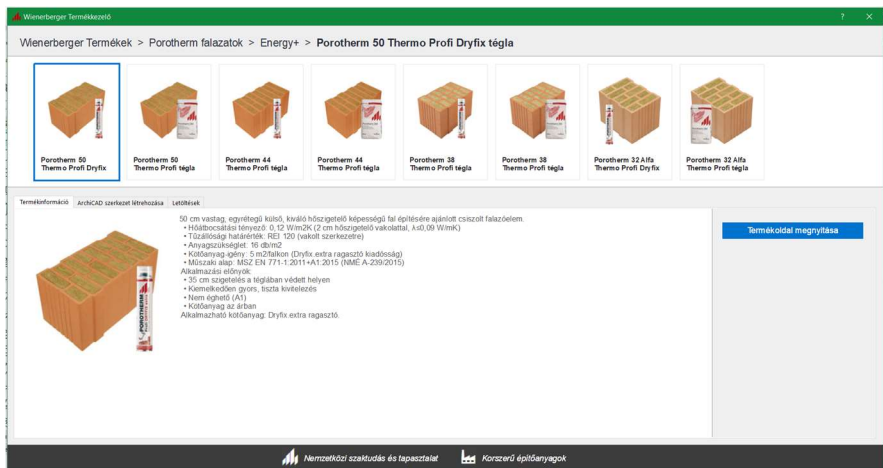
Wienerberger Termékkezelő

?

Wienerberger Termékek > Porotherm falazatok > Energy+ > Porotherm 50 Thermo Profi Dryfix tégla

Porotherm 50 Thermo Profi Dryfix

Porotherm 50 Thermo Profi tégla

Porotherm 44 Thermo Profi Dryfix

Porotherm 44 Thermo Profi tégla

Porotherm 38 Thermo Profi Dryfix

Porotherm 38 Thermo Profi tégla

Porotherm 32 Alfa Thermo Profi Dryfix

Porotherm 32 Alfa Thermo Profi tégla

Termékinformáció | ArchiCAD szerkezet létrehozása | Letöltések

50 cm vastag, egyrétegű külső, kiváló hőszigetelő képességű fal építésére ajánlott csiszolt falazóelem.
• Hőátbocsátási tényező: 0,12 W/m2K (2 cm hőszigetelő vakolattal, λ≤0,09 W/mK)
• Tűzállósági határérték: REI 120 (vakolt szerkezetre)
• Anyagszükséglet: 16 db/m2
• Kötőanyag-igény: 5 m2/falkon (Dryfix extra ragasztó kiadósság)
• Műszaki alap: MSZ EN 771-1:2011+A1:2015 (NMÉ A-239/2015)
Alkalmazási előnyök:
• 35 cm szigetelés a téglában védett helyen
• Kiemelkedően gyors, tiszta kivitelezés
• Nem éghető (A1)
• Kötőanyag az árban
Alkalmazható kötőanyag: Dryfix extra ragasztó.

Termékoldal megnyitása

Nemzetközi szaktudás és tapasztalat

Korszerű építőanyagok